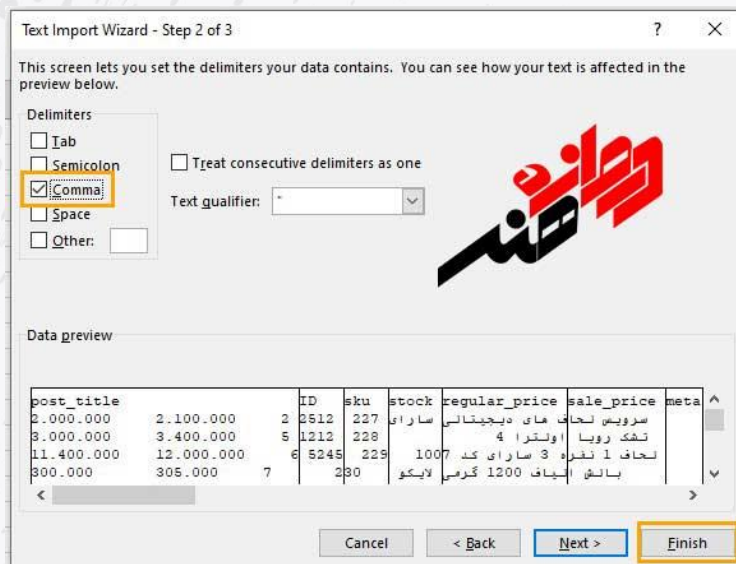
Text Import Wizard - Step 2 of 3

?

This screen lets you set the delimiters your data contains. You can see how your text is affected in the preview below.

Delimiters

Tab

Semicolon

Comma

Space

Other:

Treat consecutive delimiters as one

Text qualifier: "

Data preview

| post_title | | | ID | sku | stock | regular_price | sale_price | meta |
|---|---|---|---|---|---|---|---|---|
| 2.000.000 | 2.100.000 | 2 | 2512 | 227 | سرویس لحاف های دیجیتالی سارای | | | |
| 3.000.000 | 3.400.000 | 5 | 1212 | 228 | تشک رویا اولترا 4 | | | |
| 11.400.000 | 12.000.000 | 6 | 5245 | 229 | لحاف 1 نفره 3 سارای کد 1007 | | | |
| 300.000 | 305.000 | 7 | | 230 | بالش الیاف 1200 گرمی لایکو | | | |

Cancel

< Back

Next >

Finish